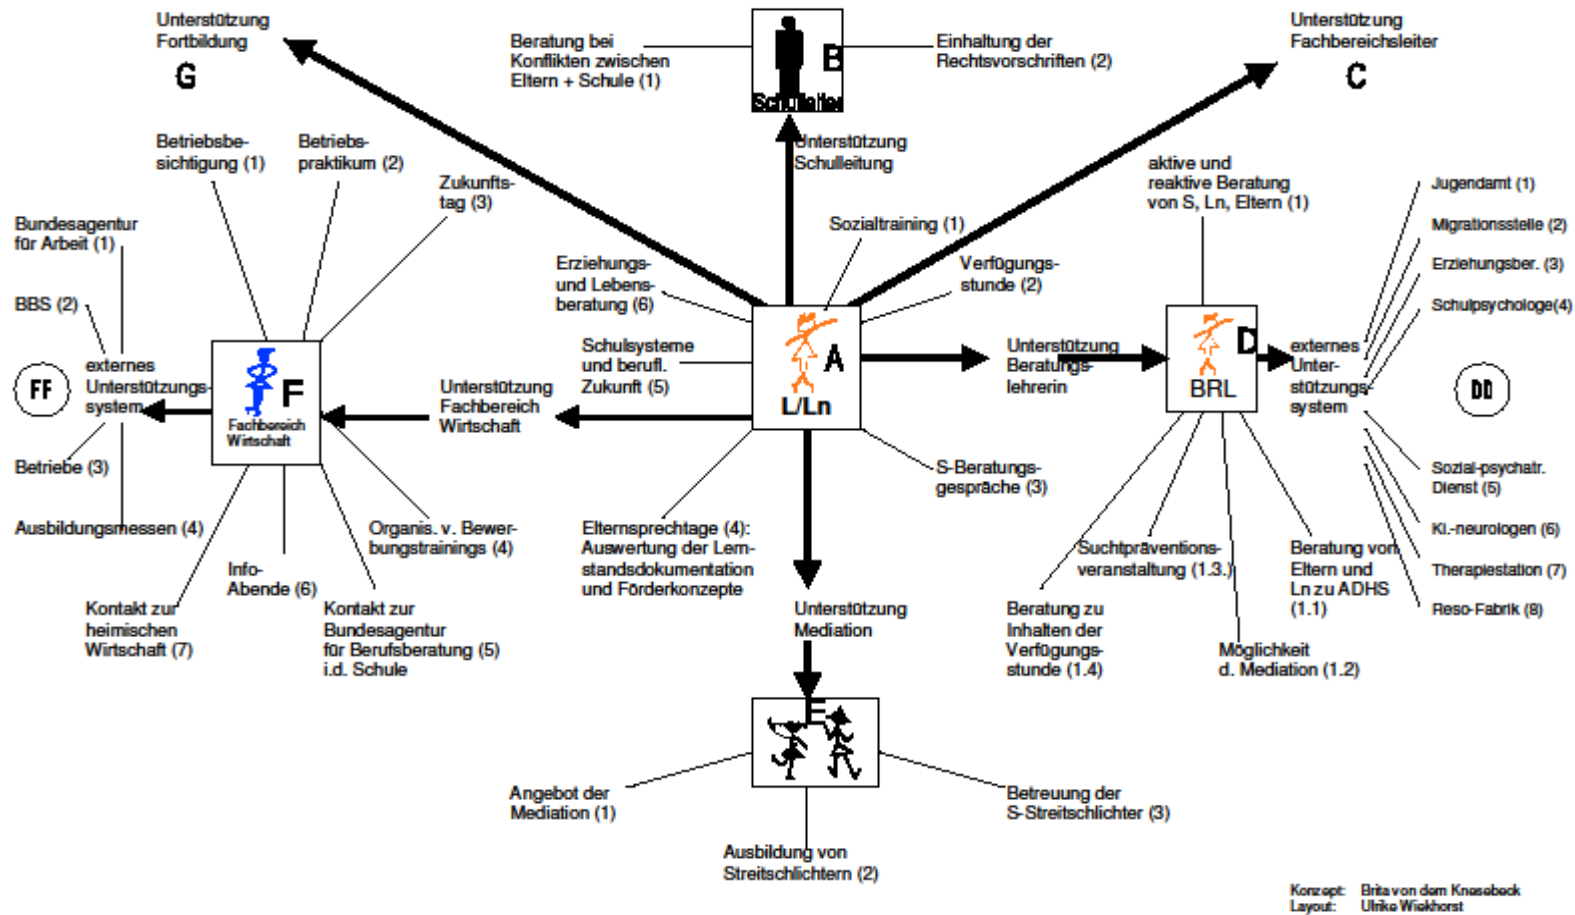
Unterstützung Fortbildung

G

Beratung bei Konflikten zwischen Eltern + Schule (1)

B

Schulleiter

Einhaltung der Rechtsvorschriften (2)

Unterstützung Fachbereichsleiter

C

Unterstützung Schulleitung

Betriebsbesichtigung (1)

Betriebspraktikum (2)

Zukunftstag (3)

Bundesagentur für Arbeit (1)

BBS (2)

FF

externes Unterstützungssystem

F

Fachbereich Wirtschaft

Betriebe (3)

Ausbildungsmessen (4)

Info-Abende (6)

Kontakt zur heimischen Wirtschaft (7)

Kontakt zur Bundesagentur für Berufsberatung (5) i.d. Schule

Organis. v. Bewerbungstrainings (4)

Unterstützung Fachbereich Wirtschaft

Sozialtraining (1)

Erziehungs- und Lebensberatung (6)

Verfügungsstunde (2)

Schulsysteme und berufl. Zukunft (5)

A

L/Ln

S-Beratungsgespräche (3)

Elternsprechtage (4): Auswertung der Lernstandsdokumentation und Förderkonzepte

Unterstützung Mediation

aktive und reaktive Beratung von S, Ln, Eltern (1)

Unterstützung Beratungslehrerin

D

BRL

externes Unterstützungssystem

DD

Jugendamt (1)

Migrationsstelle (2)

Erziehungsber. (3)

Schulpsychologe(4)

Sozial-psychatr. Dienst (5)

Kl.-neurologen (6)

Therapiestation (7)

Reso-Fabrik (8)

Suchtpräventionsveranstaltung (1.3.)

Beratung von Eltern und Ln zu ADHS (1.1)

Beratung zu Inhalten der Verfügungsstunde (1.4)

Möglichkeit d. Mediation (1.2)

E

Angebot der Mediation (1)

Betreuung der S-Streitschlichter (3)

Ausbildung von Streitschlichtern (2)

Konzept: Brita von dem Knesebeck
Layout: Ulrike Wiekhorst